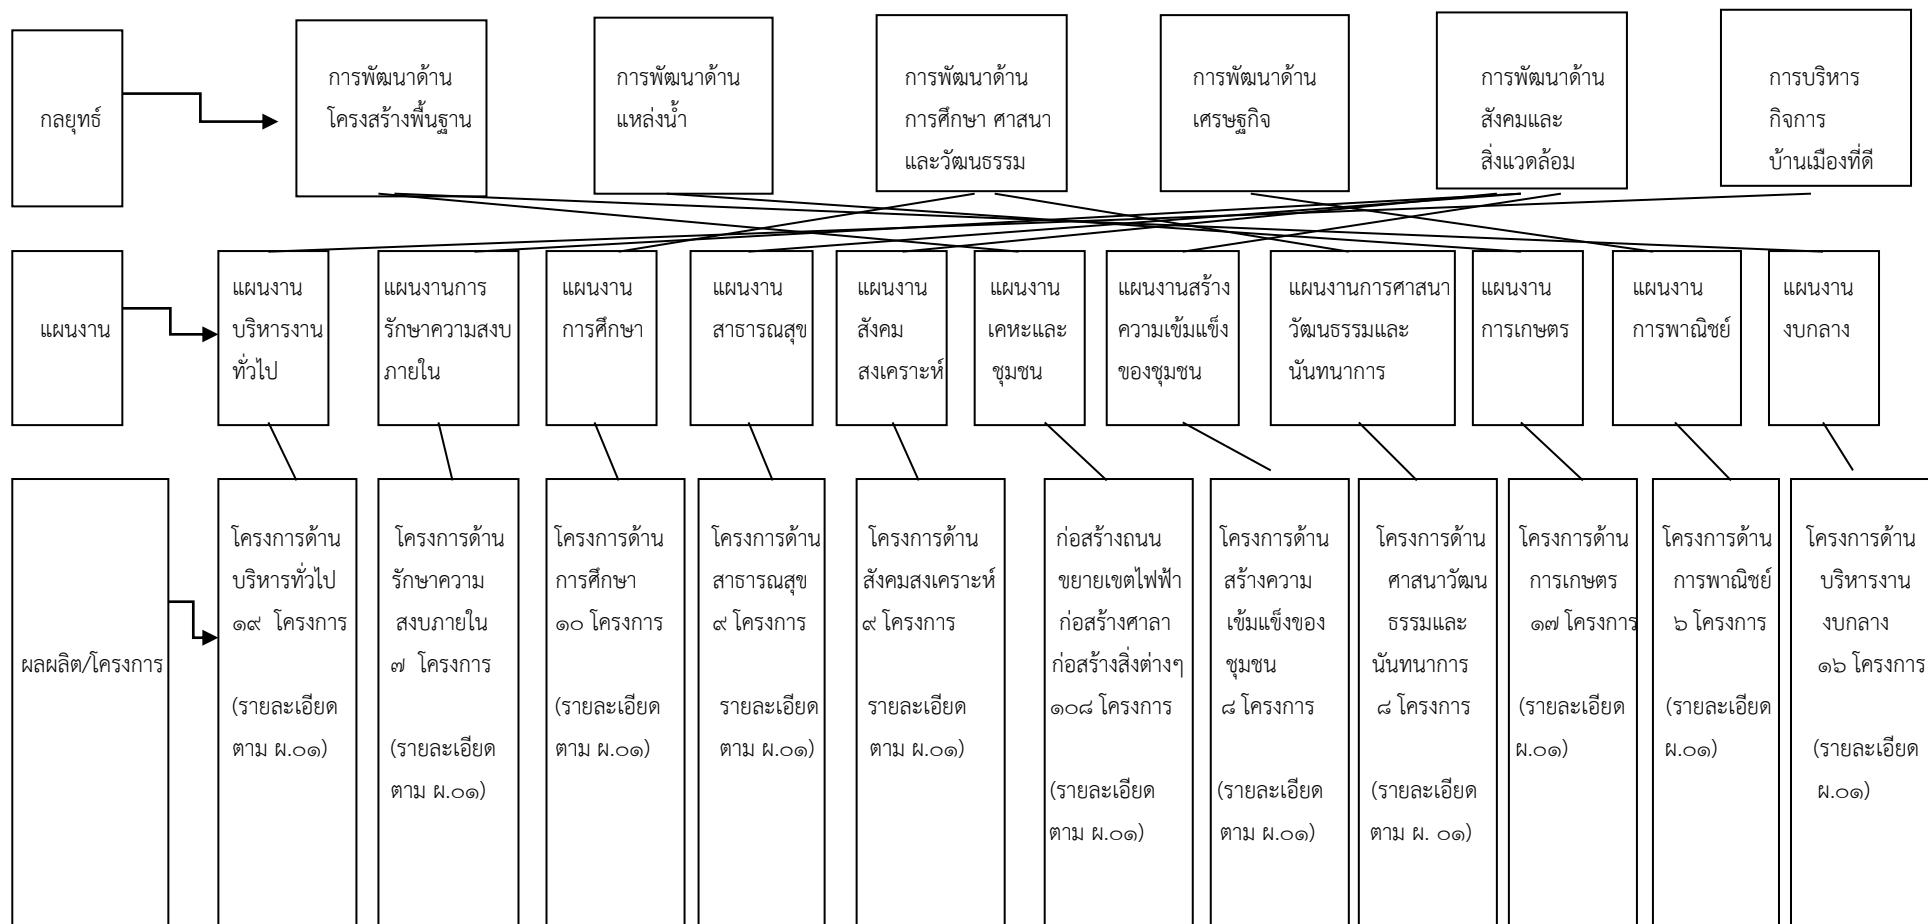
กลยุทธ์

การพัฒนาด้านโครงสร้างพื้นฐาน

การพัฒนาด้านแหล่งน้ำ

การพัฒนาด้านการศึกษา ศาสนาและวัฒนธรรม

การพัฒนาด้านเศรษฐกิจ

การพัฒนาด้านสังคมและสิ่งแวดล้อม

การบริหารกิจการบ้านเมืองที่ดี

แผนงาน

แผนงานบริหารงานทั่วไป

แผนงานการรักษาความสงบภายใน

แผนงานการศึกษา

แผนงานสาธารณสุข

แผนงานสังคมสงเคราะห์

แผนงานเคหะและชุมชน

แผนงานสร้างความเข้มแข็งของชุมชน

แผนงานการศาสนาวัฒนธรรมและนันทนาการ

แผนงานการเกษตร

แผนงานการพาณิชย์

แผนงานงบกลาง

ผลผลิต/โครงการ

โครงการด้านบริหารทั่วไป ๑๙ โครงการ

(รายละเอียดตาม ผ.๐๑)

โครงการด้านรักษาความสงบภายใน ๗ โครงการ

(รายละเอียดตาม ผ.๐๑)

โครงการด้านการศึกษา ๑๐ โครงการ

(รายละเอียดตาม ผ.๐๑)

โครงการด้านสาธารณสุข ๙ โครงการ

รายละเอียดตาม ผ.๐๑)

โครงการด้านสังคมสงเคราะห์ ๙ โครงการ

รายละเอียดตาม ผ.๐๑)

ก่อสร้างถนน ขยายเขตไฟฟ้า ก่อสร้างศาลา ก่อสร้างสิ่งต่างๆ ๑๐๘ โครงการ

(รายละเอียดตาม ผ.๐๑)

โครงการด้านสร้างความเข้มแข็งของชุมชน ๘ โครงการ

(รายละเอียดตาม ผ.๐๑)

โครงการด้านศาสนาวัฒนธรรมและนันทนาการ ๘ โครงการ

(รายละเอียดตาม ผ. ๐๑)

โครงการด้านการเกษตร ๑๗ โครงการ

(รายละเอียด ผ.๐๑)

โครงการด้านการพาณิชย์ ๖ โครงการ

(รายละเอียด ผ.๐๑)

โครงการด้านบริหารงานงบกลาง ๑๖ โครงการ

(รายละเอียด ผ.๐๑)